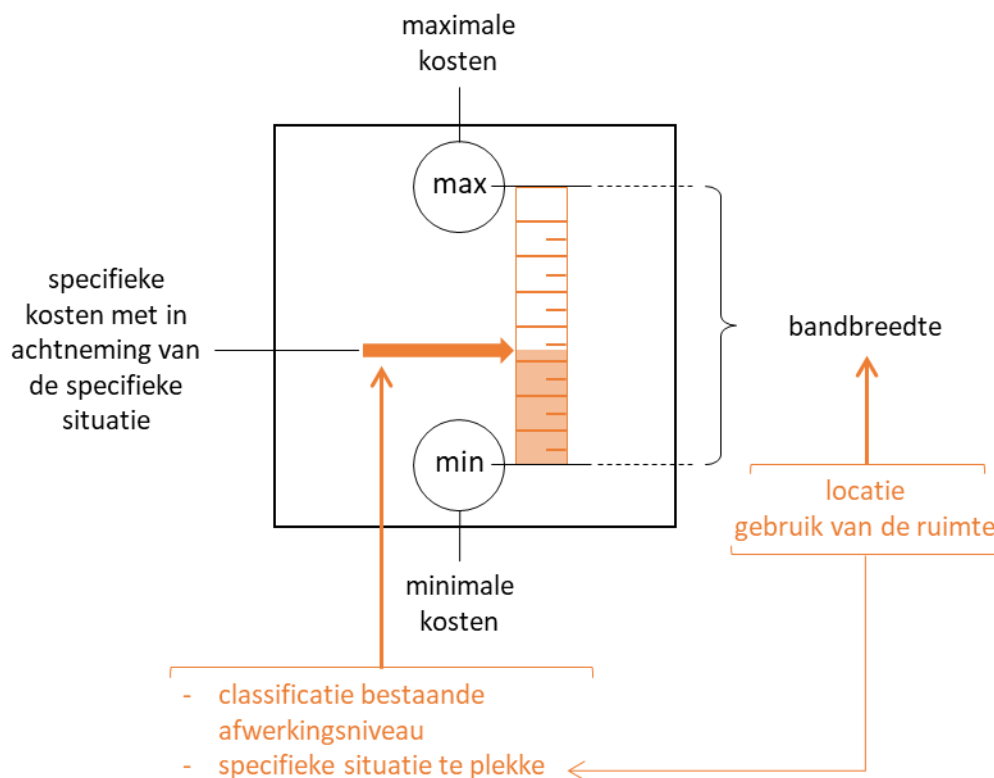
maximale kosten

max

specifieke kosten met in achtneming van de specifieke situatie

bandbreedte

min

locatie
gebruik van de ruimte

minimale kosten

- classificatie bestaande afwerkingsniveau
- specifieke situatie te plekke